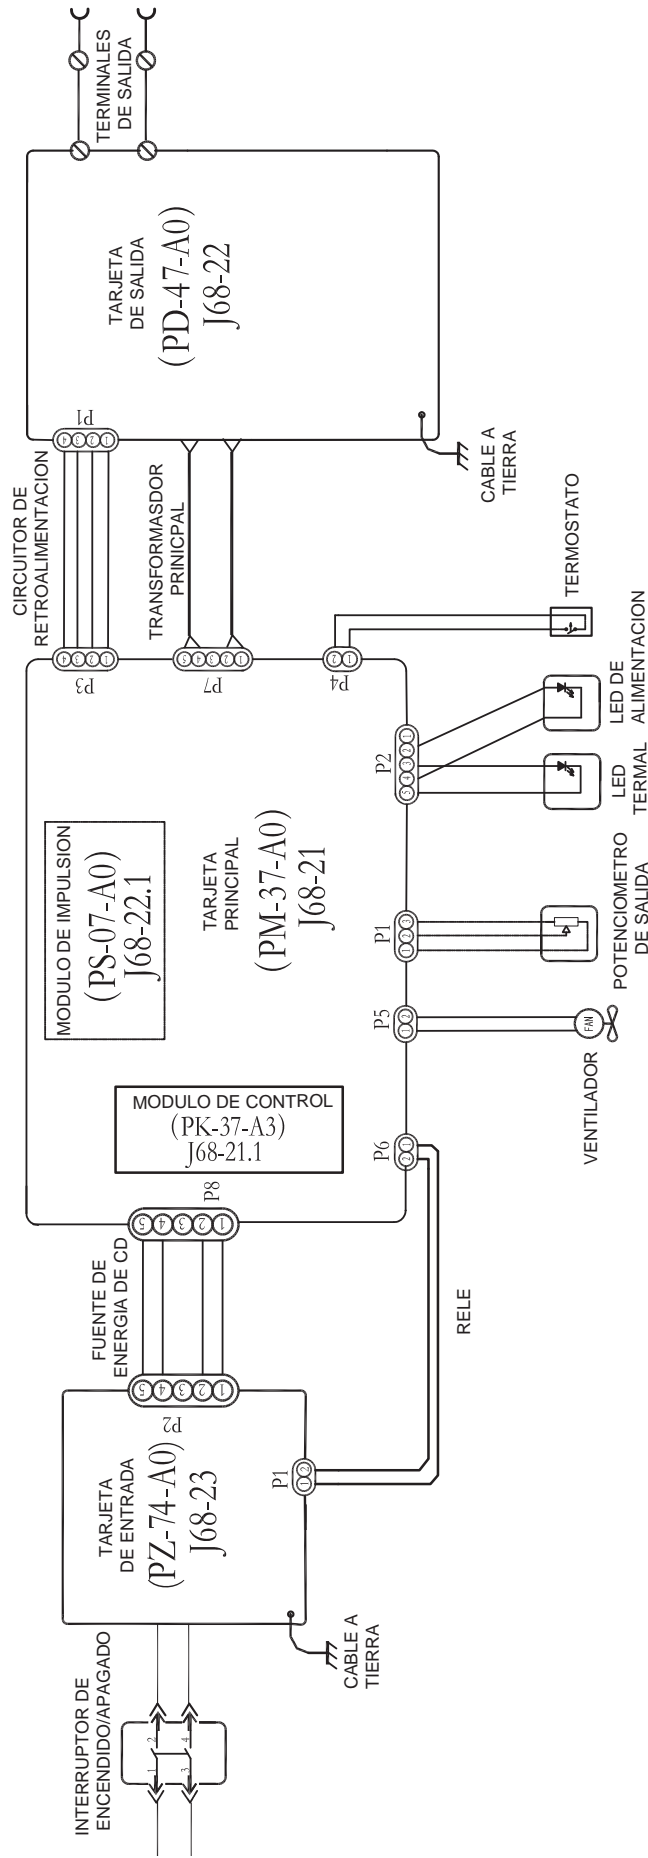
TERMINALES DE SALIDA

TARJETA DE SALIDA
(PD-47-A0)
J68-22

P1
1 2 3 4

CABLE A TIERRA

CIRCUITOR DE RETROALIMENTACION

TRANSFORMASDOR PRINICPAL

P3
1 2 3 4

P7
1 2 3 4 5

P4
1 2

TERMOSTATO

LED DE ALIMENTACION

LED TERMAL

P2
1 2 3 4 5

MODULO DE IMPULSION
(PS-07-A0)
J68-22.1

TARJETA PRINCIPAL
(PM-37-A0)
J68-21

P1
1 2 3

POTENCIOMETRO DE SALIDA

P5
1 2

FAN

VENTILADOR

MODULO DE CONTROL
(PK-37-A3)
J68-21.1

P6
1 2

P8
1 2 3 4 5

FUENTE DE ENERGIA DE CD

RELE

P2
1 2 3 4 5

TARJETA DE ENTRADA
(PZ-74-A0)
J68-23

P1
1 2

CABLE A TIERRA

INTERRUPTOR DE ENCENDIDO/APAGADO

1 2 3 4